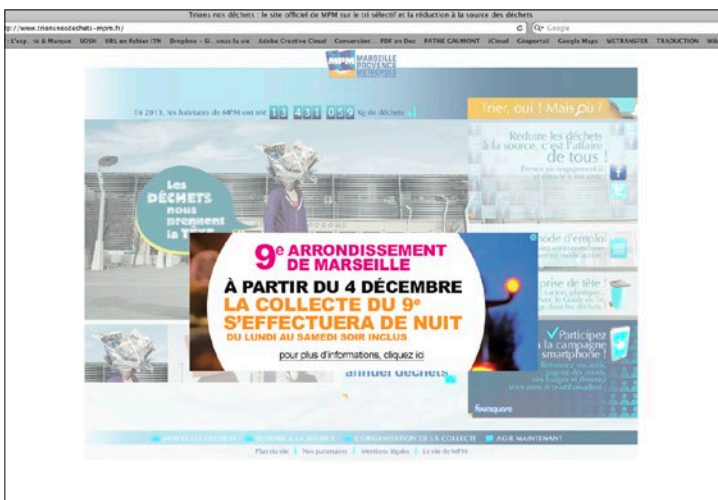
Trions nos déchets : le site officiel de MPM sur le tri sélectif et la réduction à la source des déchets

tp://www.trionsnosdechets-mpm.fr/

Q- Google

L'esp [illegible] & Marque SOSH URL en fichier ITN Dropbox – Si...vous la vie Adobe Creative Cloud Conversion ... PDF en Doc PATHE GAUMONT iCloud Géoportail Google Maps WETRANSFER TRADUCTION Wi

MPM MARSEILLE PROVENCE MÉTROPOLE

En 2013, les habitants de MPM ont trié 13 431 059 kg de déchets

Trier, oui ! Mais où ?

Réduire les déchets à la source, c'est l'affaire de tous !

Les DÉCHETS nous prennent la tête

mode d'emploi

prise de tête !

Participez à la campagne smartphone !

9e ARRONDISSEMENT DE MARSEILLE

À PARTIR DU 4 DÉCEMBRE
LA COLLECTE DU 9e S'EFFECTUERA DE NUIT
DU LUNDI AU SAMEDI SOIR INCLUS

pour plus d'informations, cliquez ici

foursquare

TRIER LES DÉCHETS | RÉDUIRE À LA SOURCE | L'ORGANISATION DE LA COLLECTE | AGIR MAINTENANT

Plan du site | Nos partenaires | Mentions légales | Le site de MPM